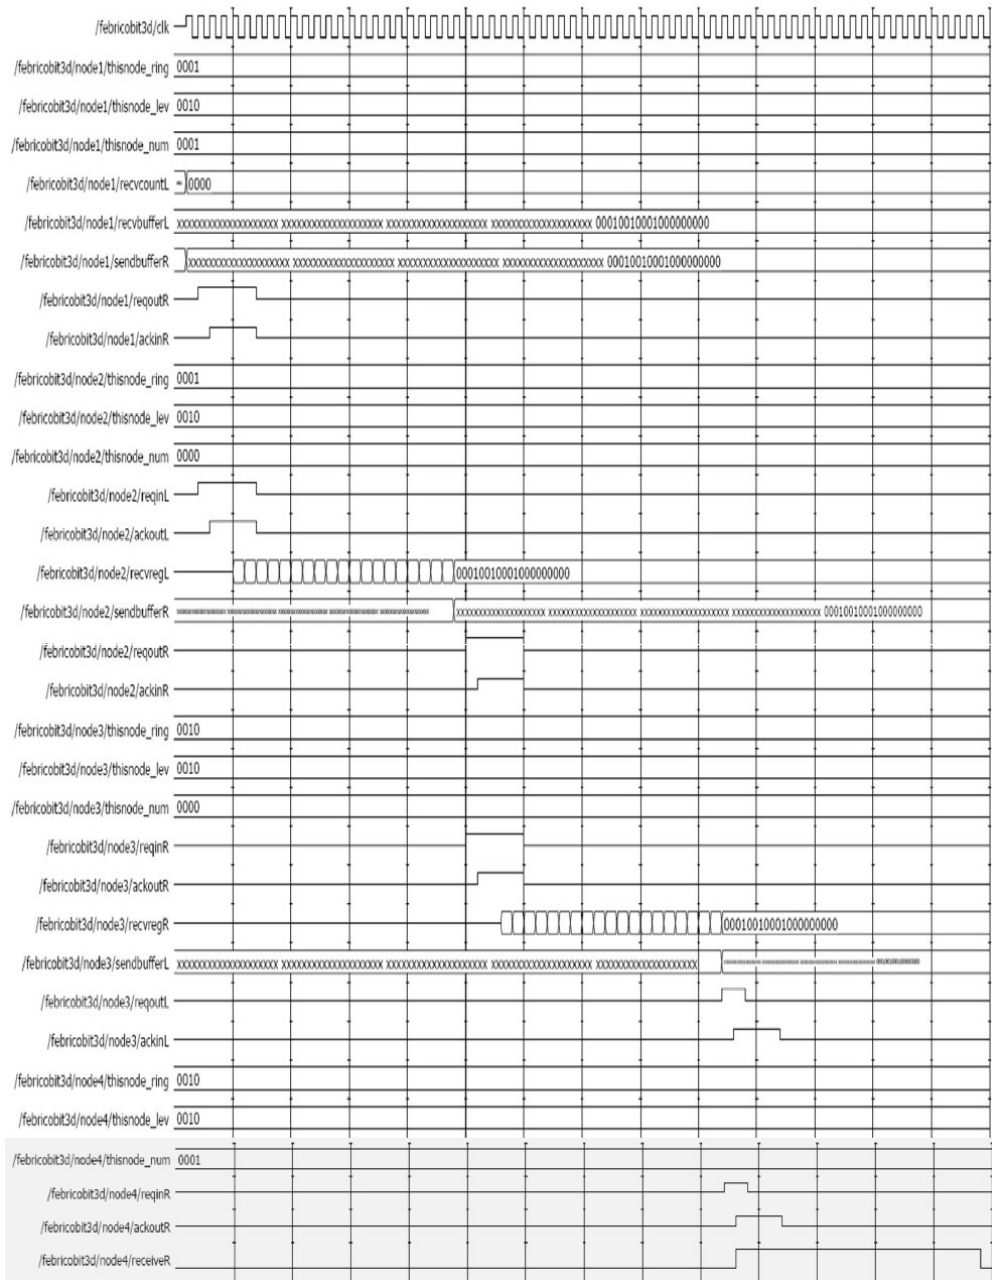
/febricobit3d/clk
/febricobit3d/node1/thisnode_ring 0001
/febricobit3d/node1/thisnode_lev 0010
/febricobit3d/node1/thisnode_num 0001
/febricobit3d/node1/recvcountL = 0000
/febricobit3d/node1/recvbufferL xxxxxxxxxxxxxxxxxxx xxxxxxxxxxxxxxxxxxx xxxxxxxxxxxxxxxxxxx xxxxxxxxxxxxxxxxxxx 0001001000100000000
/febricobit3d/node1/sendbufferR xxxxxxxxxxxxxxxxxxx xxxxxxxxxxxxxxxxxxx xxxxxxxxxxxxxxxxxxx xxxxxxxxxxxxxxxxxxx 0001001000100000000
/febricobit3d/node1/reqoutR
/febricobit3d/node1/ackinR
/febricobit3d/node2/thisnode_ring 0001
/febricobit3d/node2/thisnode_lev 0010
/febricobit3d/node2/thisnode_num 0000
/febricobit3d/node2/reqinL
/febricobit3d/node2/ackoutL
/febricobit3d/node2/recvregL 0001001000100000000
/febricobit3d/node2/sendbufferR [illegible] xxxxxxxxxxxxxxxxxxx xxxxxxxxxxxxxxxxxxx xxxxxxxxxxxxxxxxxxx xxxxxxxxxxxxxxxxxxx 0001001000100000000
/febricobit3d/node2/reqoutR
/febricobit3d/node2/ackinR
/febricobit3d/node3/thisnode_ring 0010
/febricobit3d/node3/thisnode_lev 0010
/febricobit3d/node3/thisnode_num 0000
/febricobit3d/node3/reqinR
/febricobit3d/node3/ackoutR
/febricobit3d/node3/recvregR 0001001000100000000
/febricobit3d/node3/sendbufferL xxxxxxxxxxxxxxxxxxx xxxxxxxxxxxxxxxxxxx xxxxxxxxxxxxxxxxxxx xxxxxxxxxxxxxxxxxxx xxxxxxxxxxxxxxxxxxx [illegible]
/febricobit3d/node3/reqoutL
/febricobit3d/node3/ackinL
/febricobit3d/node4/thisnode_ring 0010
/febricobit3d/node4/thisnode_lev 0010
/febricobit3d/node4/thisnode_num 0001
/febricobit3d/node4/reqinR
/febricobit3d/node4/ackoutR
/febricobit3d/node4/receiveR